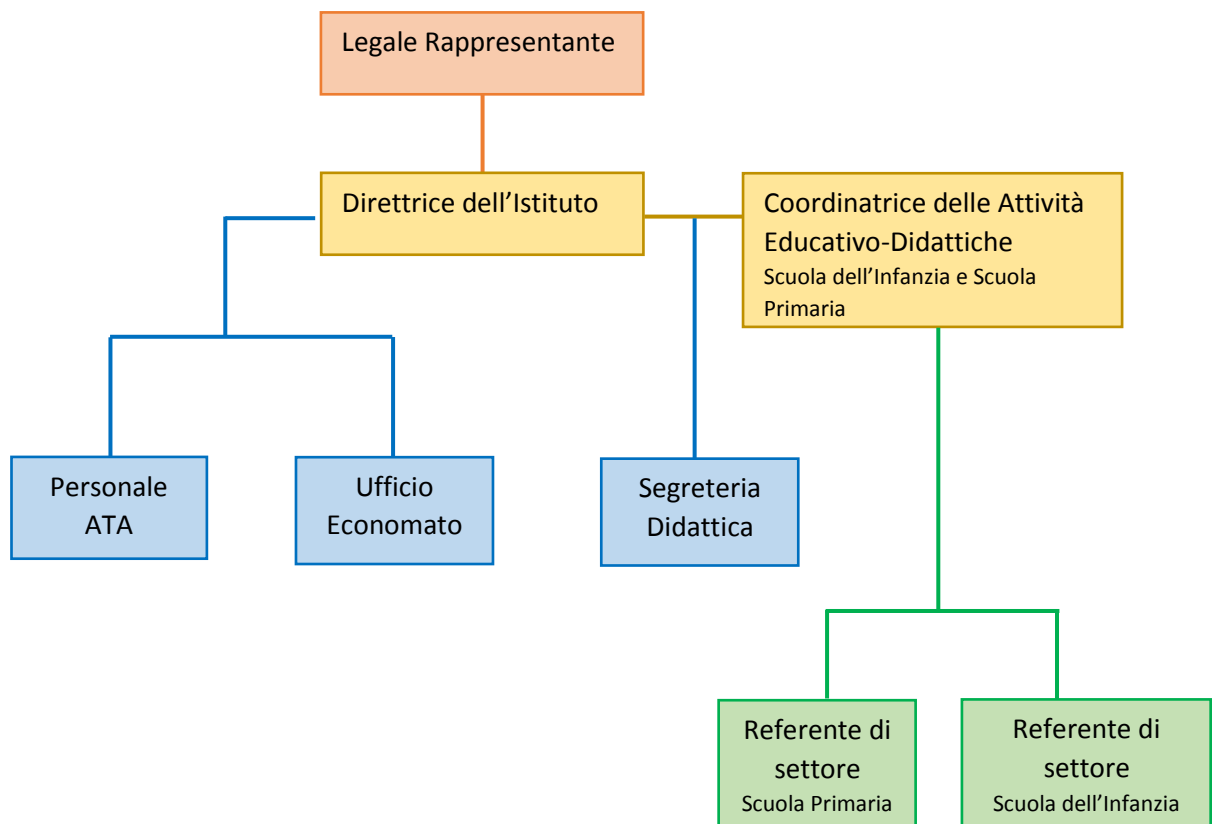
Legale Rappresentante

Direttrice dell’Istituto

Coordinatrice delle Attività Educativo-Didattiche
Scuola dell’Infanzia e Scuola Primaria

Personale ATA

Ufficio Economato

Segreteria Didattica

Referente di settore
Scuola Primaria

Referente di settore
Scuola dell’Infanzia